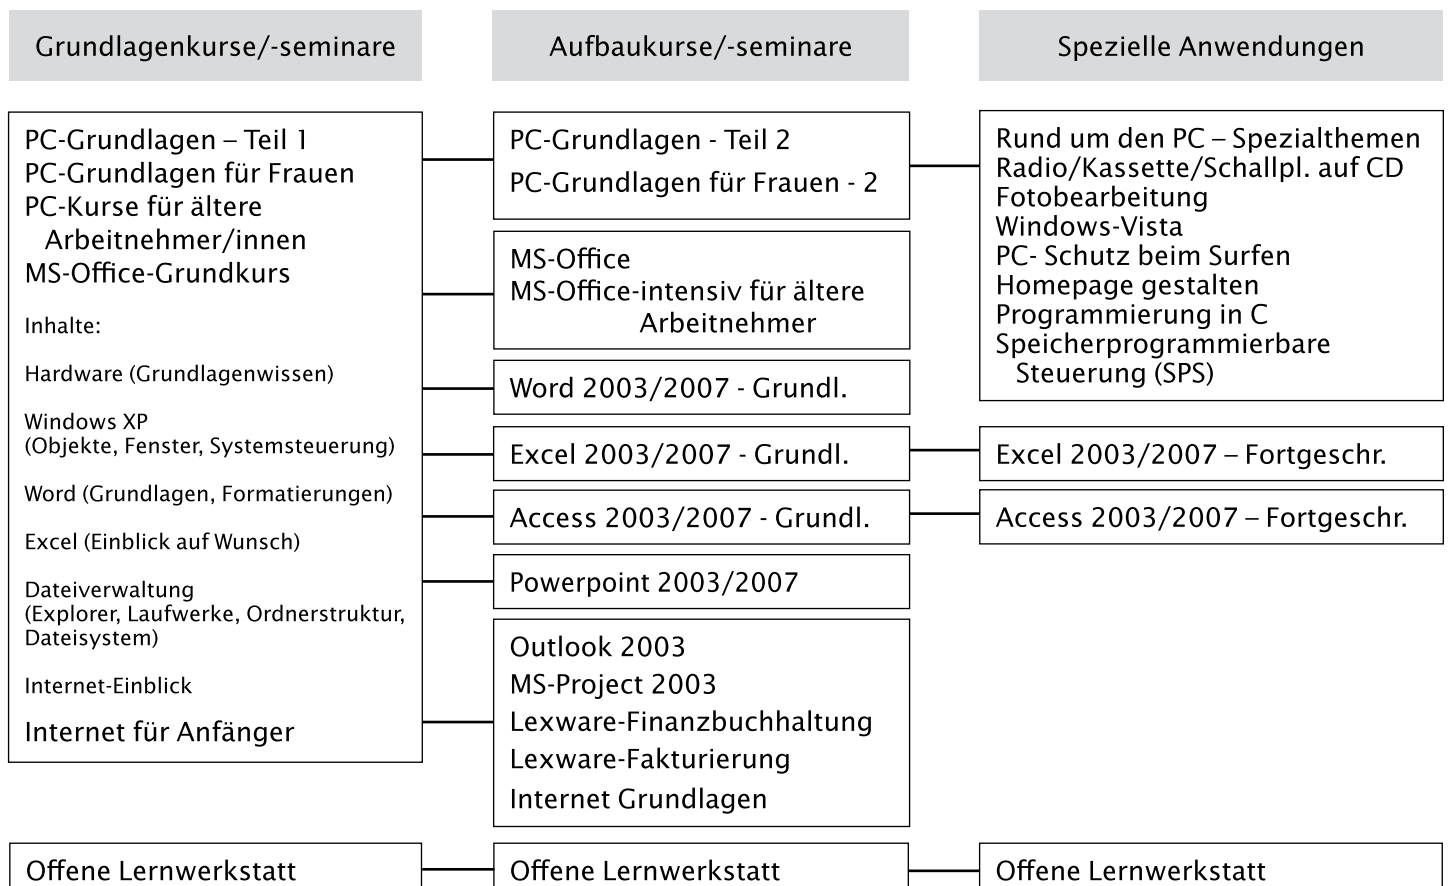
Grundlagenkurse/-seminare

Aufbaukurse/-seminare

Spezielle Anwendungen

PC-Grundlagen – Teil 1
PC-Grundlagen für Frauen
PC-Kurse für ältere Arbeitnehmer/innen
MS-Office-Grundkurs

Inhalte:

Hardware (Grundlagenwissen)

Windows XP
(Objekte, Fenster, Systemsteuerung)

Word (Grundlagen, Formatierungen)

Excel (Einblick auf Wunsch)

Dateiverwaltung
(Explorer, Laufwerke, Ordnerstruktur, Dateisystem)

Internet-Einblick

Internet für Anfänger

PC-Grundlagen - Teil 2
PC-Grundlagen für Frauen - 2

MS-Office
MS-Office-intensiv für ältere Arbeitnehmer

Word 2003/2007 - Grundl.

Excel 2003/2007 - Grundl.

Access 2003/2007 - Grundl.

Powerpoint 2003/2007

Outlook 2003
MS-Project 2003
Lexware-Finanzbuchhaltung
Lexware-Fakturierung
Internet Grundlagen

Rund um den PC – Spezialthemen
Radio/Kassette/Schallpl. auf CD
Fotobearbeitung
Windows-Vista
PC- Schutz beim Surfen
Homepage gestalten
Programmierung in C
Speicherprogrammierbare Steuerung (SPS)

Excel 2003/2007 – Fortgeschr.

Access 2003/2007 – Fortgeschr.

Offene Lernwerkstatt

Offene Lernwerkstatt

Offene Lernwerkstatt